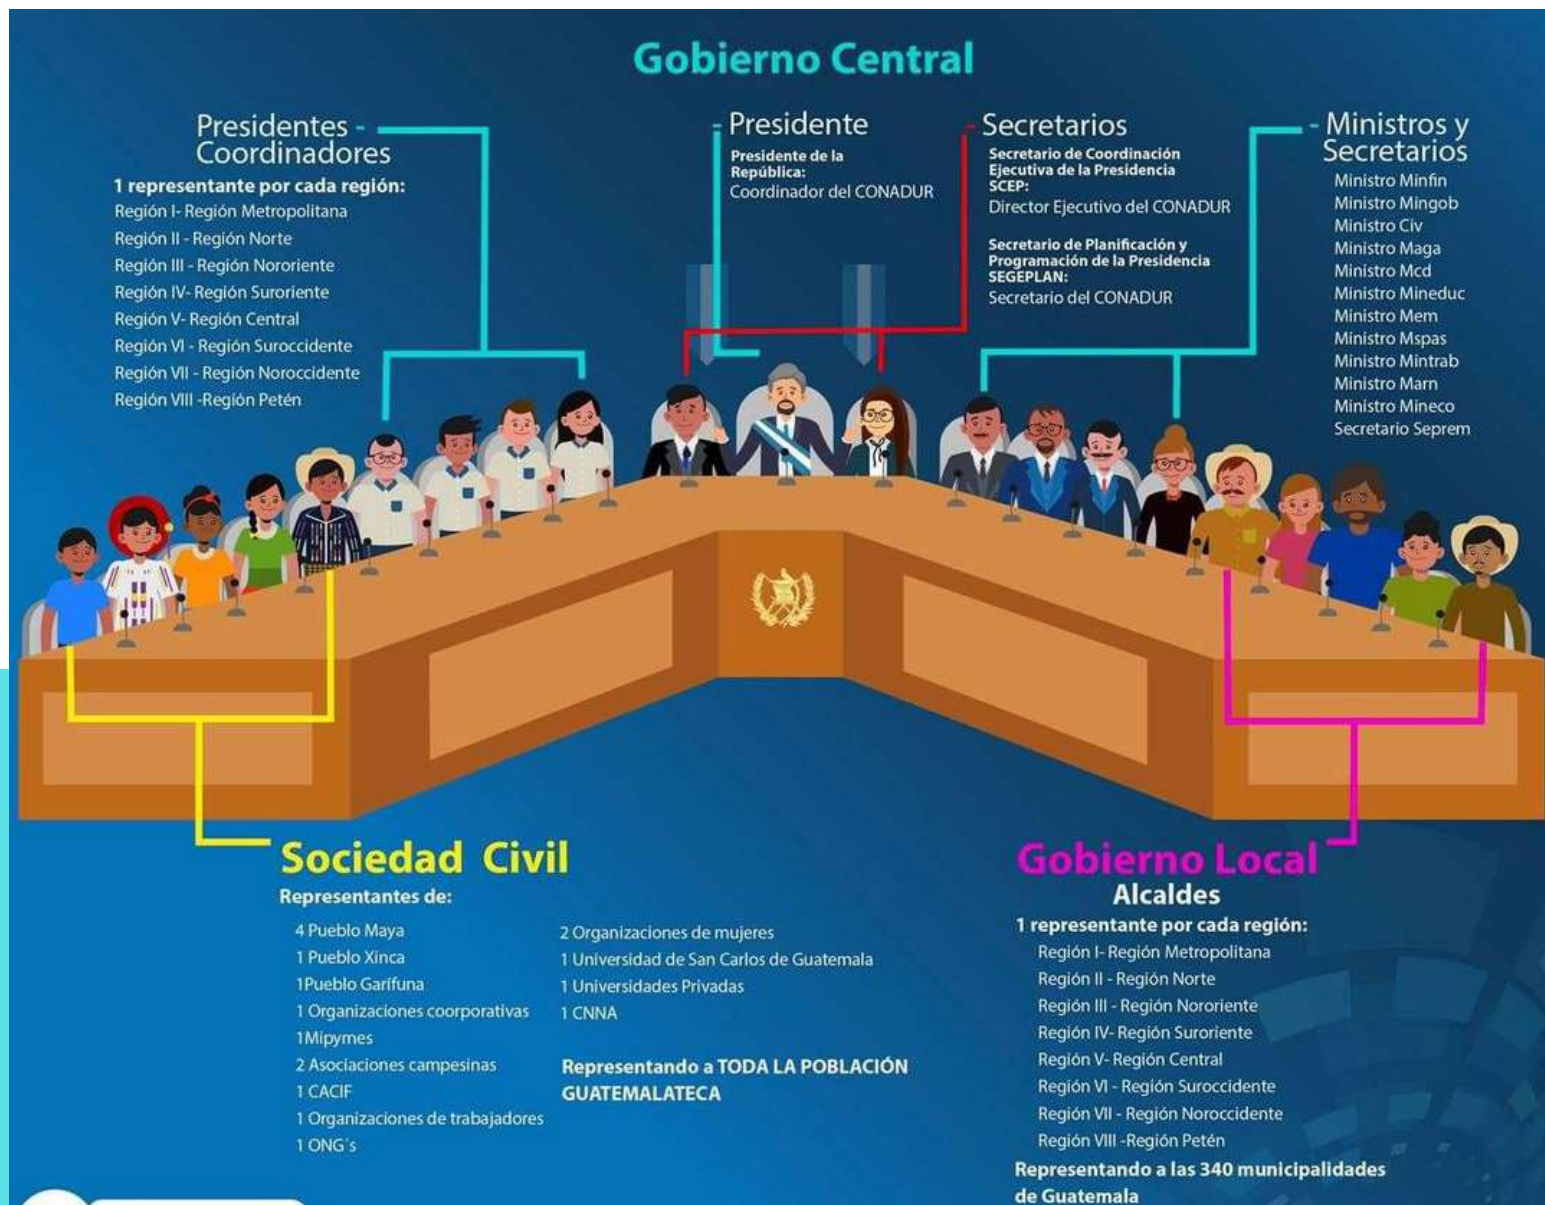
Gobierno Central

Presidentes - Coordinadores
1 representante por cada región:
Región I- Región Metropolitana
Región II - Región Norte
Región III - Región Nororiente
Región IV- Región Suroriente
Región V- Región Central
Región VI - Región Suroccidente
Región VII - Región Noroccidente
Región VIII -Región Petén

Presidente
Presidente de la República:
Coordinador del CONADUR

Secretarios
Secretario de Coordinación Ejecutiva de la Presidencia SCEP:
Director Ejecutivo del CONADUR

Secretario de Planificación y Programación de la Presidencia SEGEPLAN:
Secretario del CONADUR

Ministros y Secretarios
Ministro Minfin
Ministro Mingob
Ministro Civ
Ministro Maga
Ministro Mcd
Ministro Mineduc
Ministro Mem
Ministro Mspas
Ministro Mintrab
Ministro Marn
Ministro Mineco
Secretario Seprem

Sociedad Civil
Representantes de:
4 Pueblo Maya
1 Pueblo Xinca
1Pueblo Garífuna
1 Organizaciones coorporativas
1Mipymes
2 Asociaciones campesinas
1 CACIF
1 Organizaciones de trabajadores
1 ONG´s

2 Organizaciones de mujeres
1 Universidad de San Carlos de Guatemala
1 Universidades Privadas
1 CNNA

Representando a TODA LA POBLACIÓN GUATEMALATECA

Gobierno Local
Alcaldes
1 representante por cada región:
Región I- Región Metropolitana
Región II - Región Norte
Región III - Región Nororiente
Región IV- Región Suroriente
Región V- Región Central
Región VI - Región Suroccidente
Región VII - Región Noroccidente
Región VIII -Región Petén
Representando a las 340 municipalidades de Guatemala